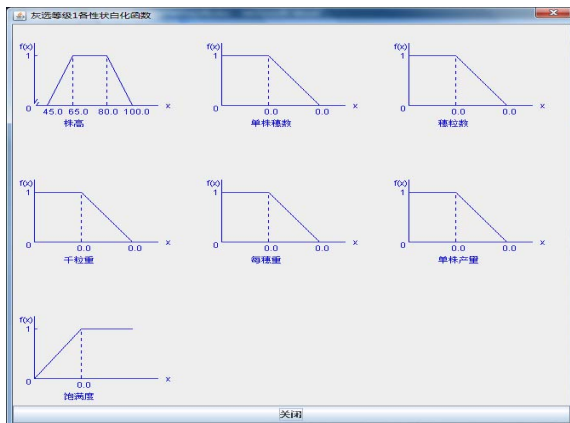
灰选等级1各性状白化函数

f(x)
1
0
45.0 65.0 80.0 100.0
x
株高

f(x)
1
0
0.0 0.0
x
单株穗数

f(x)
1
0
0.0 0.0
x
穗粒数

f(x)
1
0
0.0 0.0
x
千粒重

f(x)
1
0
0.0 0.0
x
每穗重

f(x)
1
0
0.0 0.0
x
单株产量

f(x)
1
0
0.0
x
饱满度

关闭